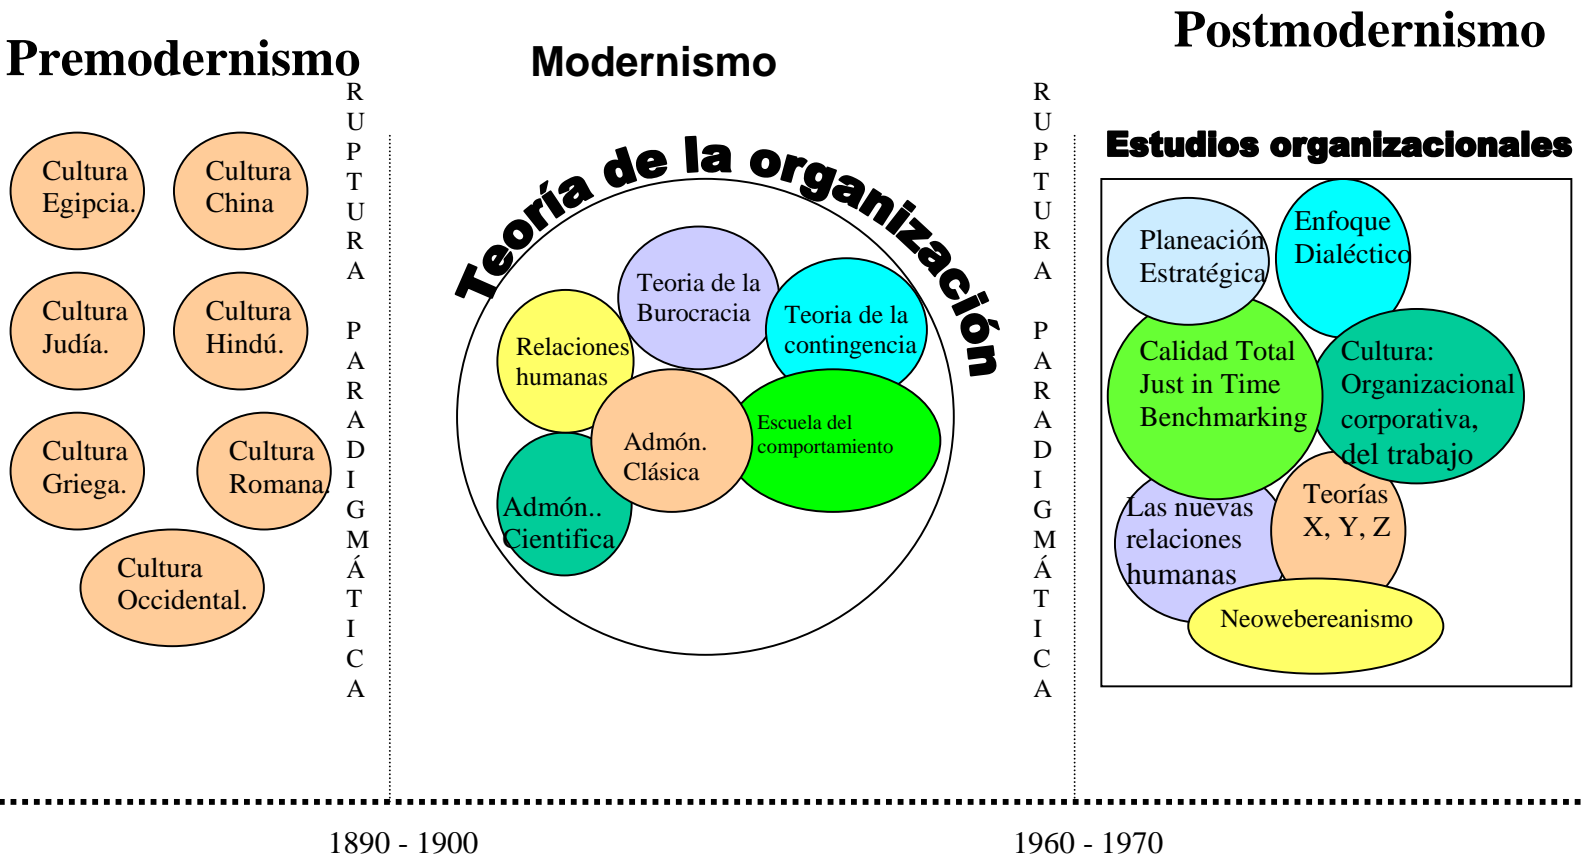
Premodernismo

Modernismo

Postmodernismo

Cultura Egipcia.

Cultura China

Cultura Judía.

Cultura Hindú.

Cultura Griega.

Cultura Romana.

Cultura Occidental.

R U P T U R A P A R A D I G M Á T I C A

Teoría de la organización

Teoria de la Burocracia

Relaciones humanas

Teoria de la contingencia

Admón. Clásica

Escuela del comportamiento

Admón.. Cientifica

R U P T U R A P A R A D I G M Á T I C A

Estudios organizacionales

Planeación Estratégica

Enfoque Dialéctico

Calidad Total Just in Time Benchmarking

Cultura: Organizacional corporativa, del trabajo

Las nuevas relaciones humanas

Teorías X, Y, Z

Neowebereanismo

1890 - 1900

1960 - 1970